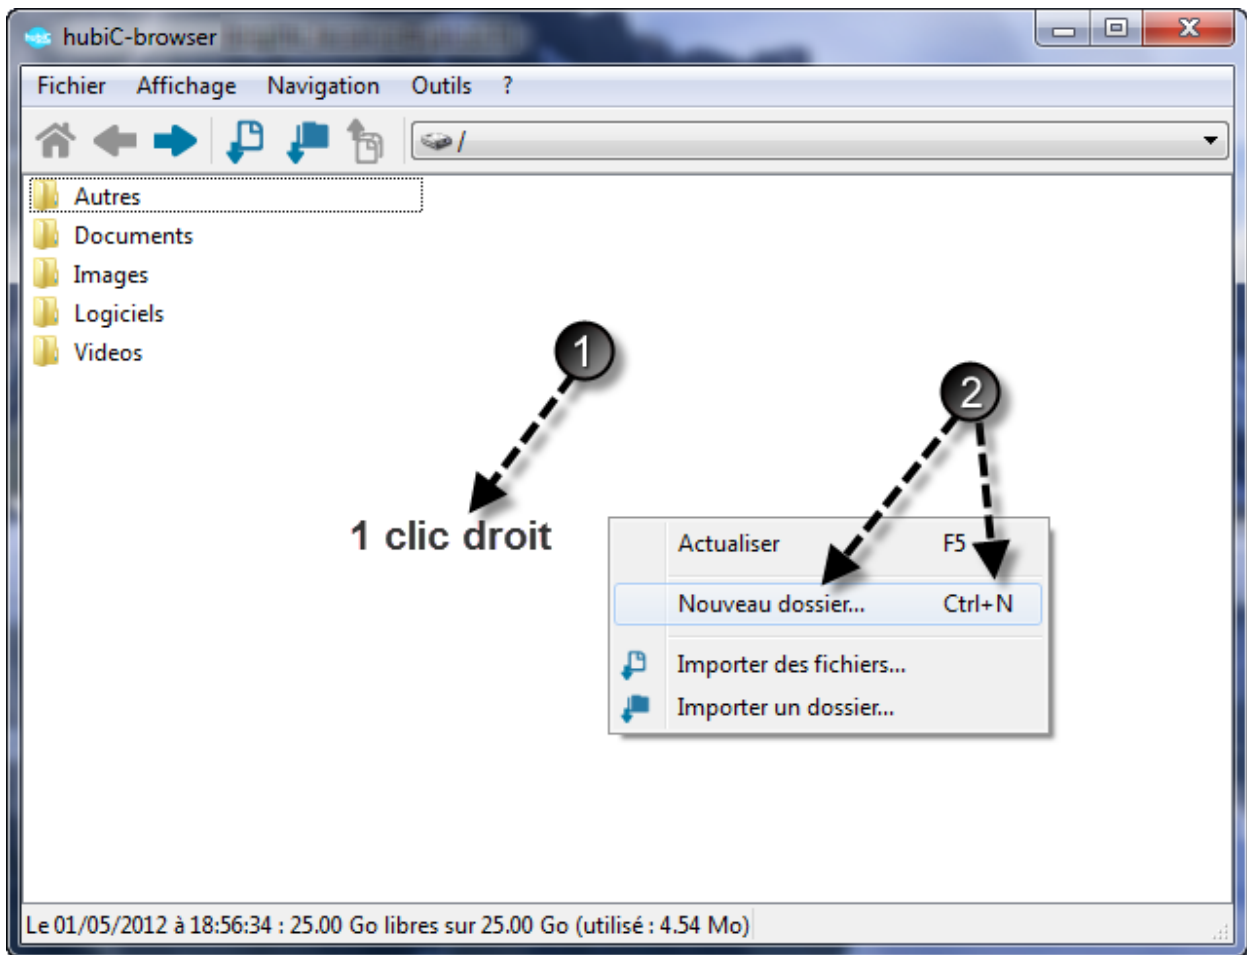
hubiC-browser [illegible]

Fichier Affichage Navigation Outils ?

/

Autres
Documents
Images
Logiciels
Videos

1

1 clic droit

2

Actualiser F5
Nouveau dossier... Ctrl+N
Importer des fichiers...
Importer un dossier...

Le 01/05/2012 à 18:56:34 : 25.00 Go libres sur 25.00 Go (utilisé : 4.54 Mo)